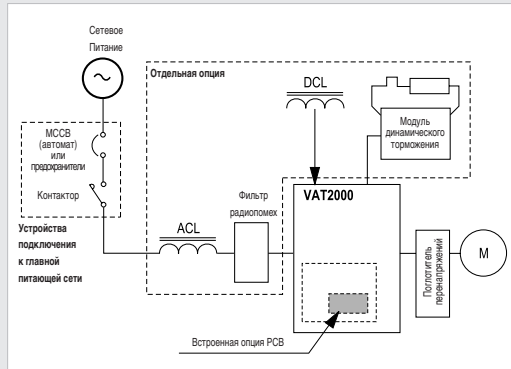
Сетевое Питание

Отдельная опция

DCL

Модуль динамического торможения

MCCB (автомат) или предохранители

Контактор

Устройства подключения к главной питающей сети

ACL

Фильтр радиопомех

VAT2000

Поглотитель перенапряжений

M

Встроенная опция PCB